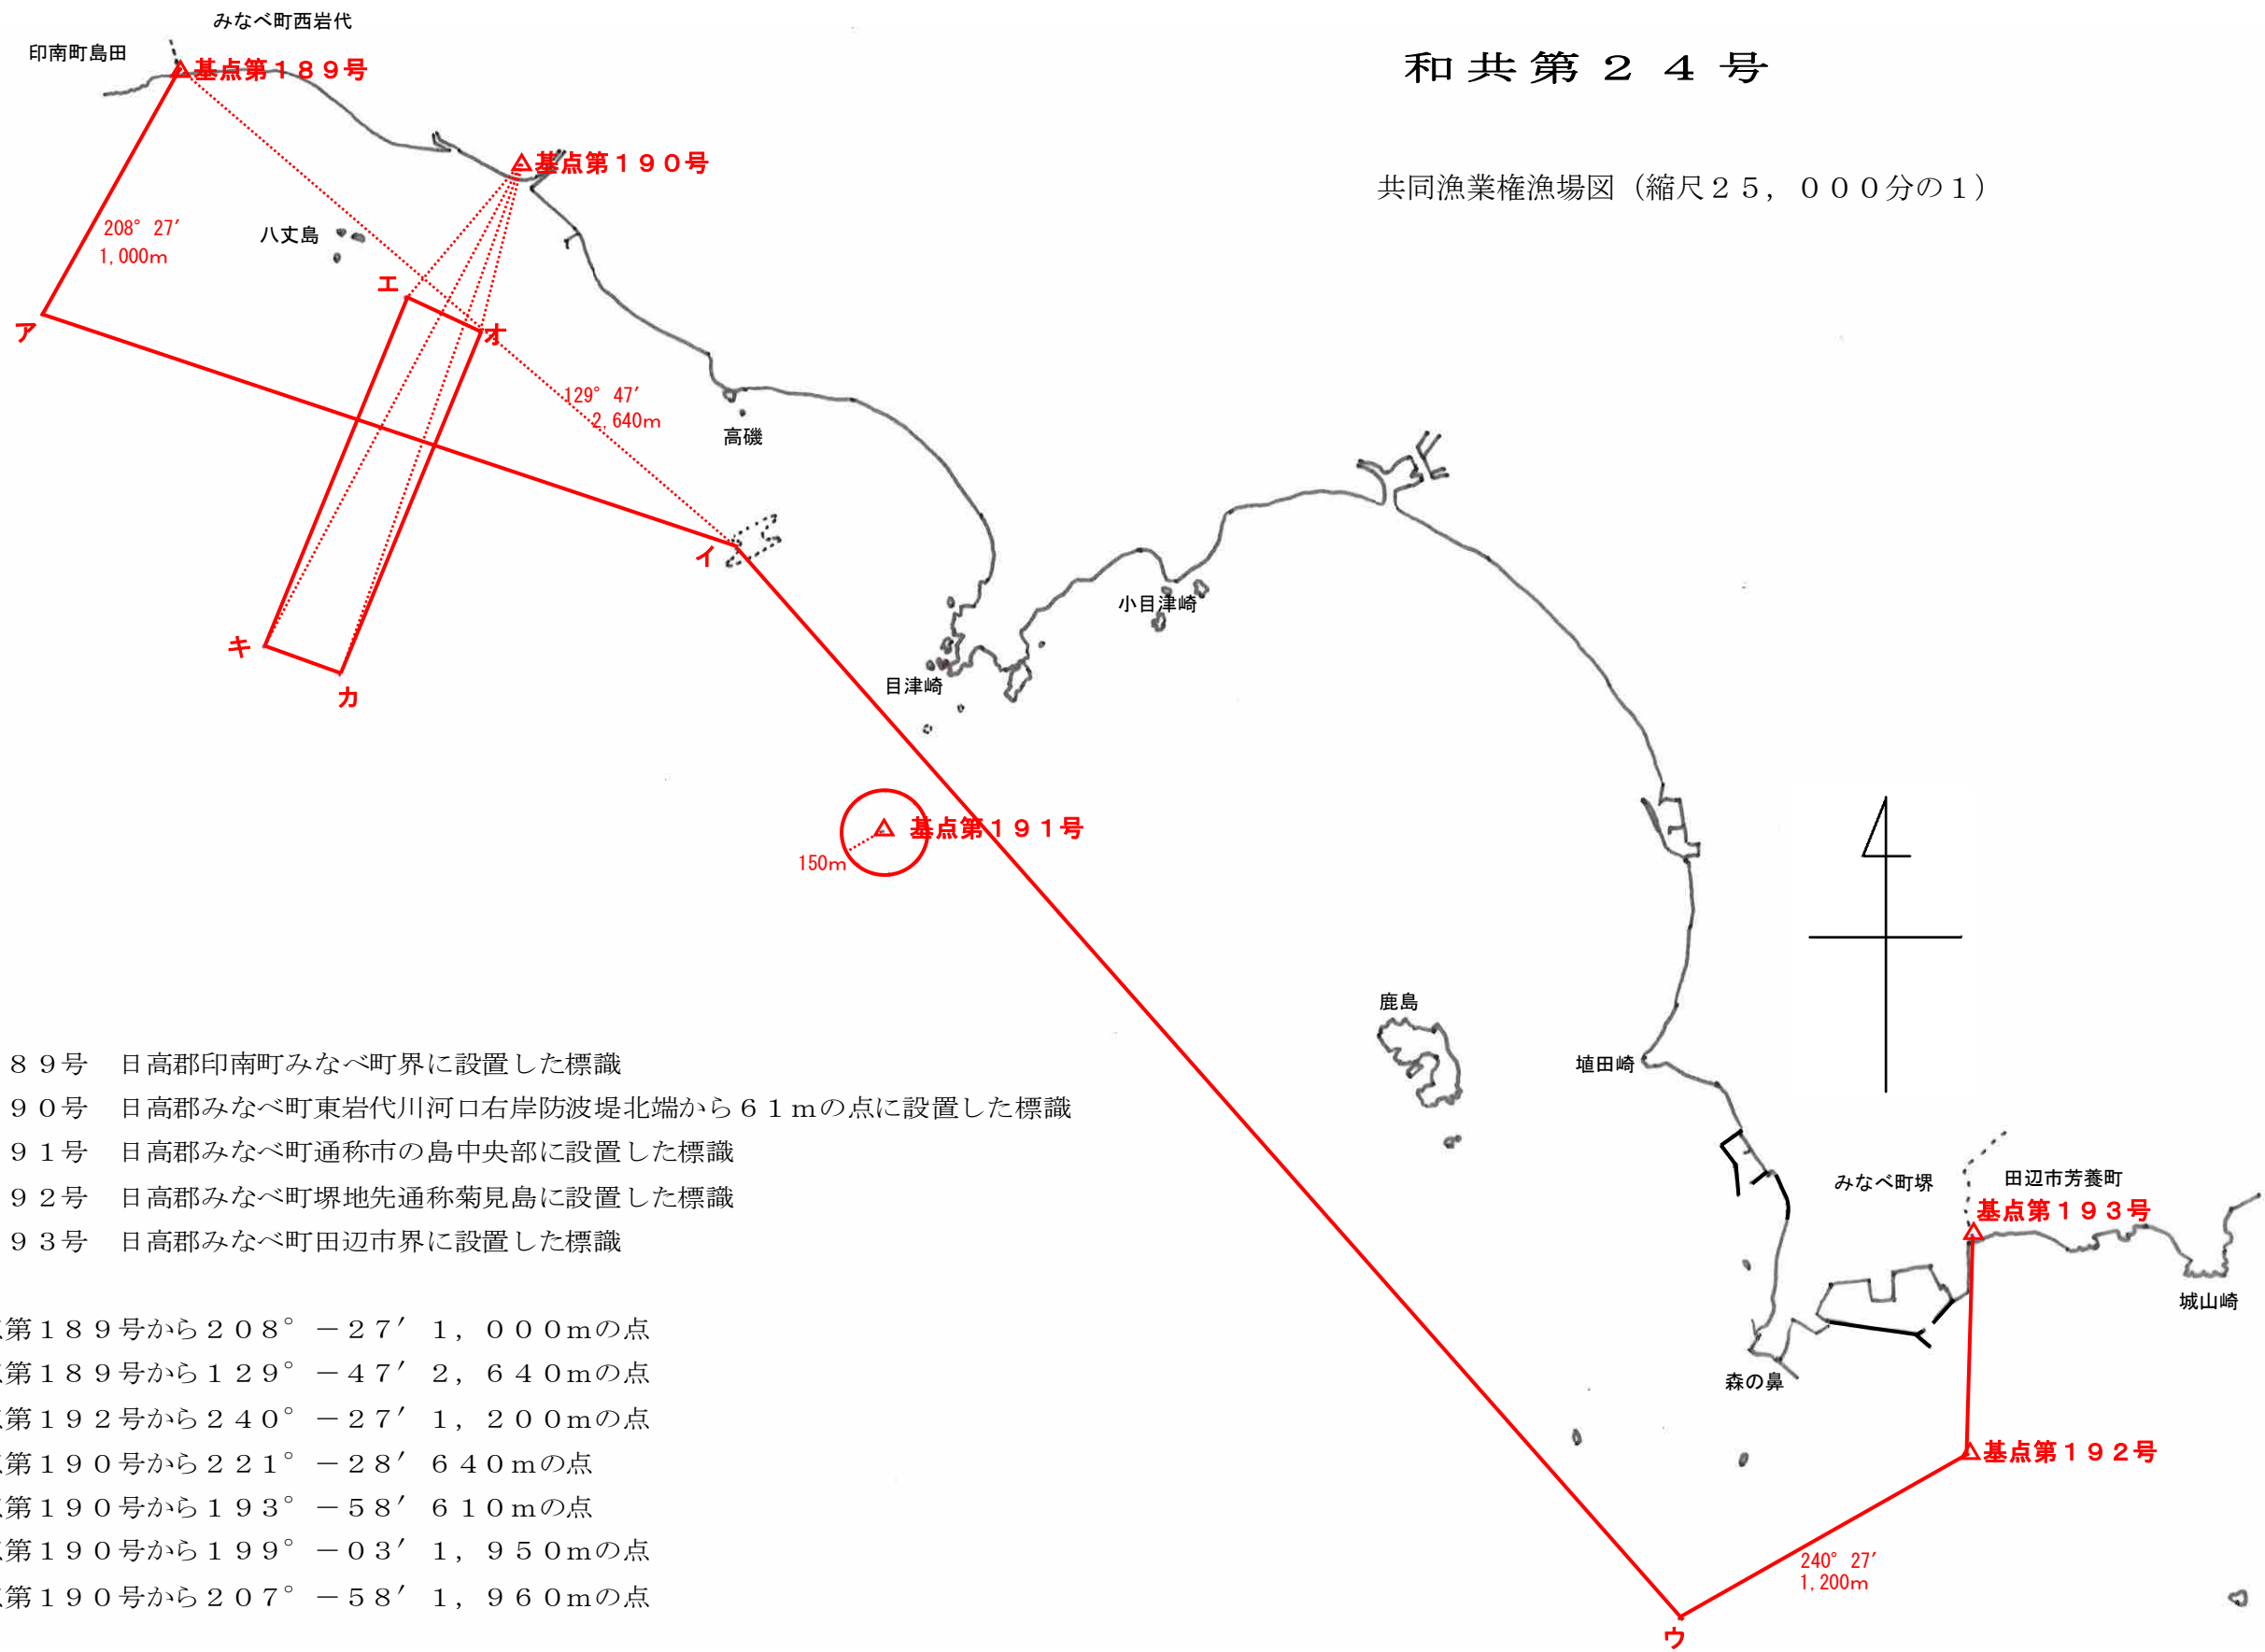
和共第２４号

共同漁業権漁場図（縮尺２５，０００分の１）

みなべ町西岩代
印南町島田
基点第１８９号
基点第１９０号
208° 27′
1,000m
八丈島
エ
ア
オ
129° 47′
2,640m
高磯
イ
キ
カ
小目津崎
目津崎
基点第１９１号
150m
鹿島
埴田崎
みなべ町堺
田辺市芳養町
基点第１９３号
城山崎
森の鼻
基点第１９２号
240° 27′
1,200m
ウ

８９号　日高郡印南町みなべ町界に設置した標識
９０号　日高郡みなべ町東岩代川河口右岸防波堤北端から６１ｍの点に設置した標識
９１号　日高郡みなべ町通称市の島中央部に設置した標識
９２号　日高郡みなべ町堺地先通称菊見島に設置した標識
９３号　日高郡みなべ町田辺市界に設置した標識

第１８９号から２０８°－２７′ １，０００ｍの点
第１８９号から１２９°－４７′ ２，６４０ｍの点
第１９２号から２４０°－２７′ １，２００ｍの点
第１９０号から２２１°－２８′ ６４０ｍの点
第１９０号から１９３°－５８′ ６１０ｍの点
第１９０号から１９９°－０３′ １，９５０ｍの点
第１９０号から２０７°－５８′ １，９６０ｍの点